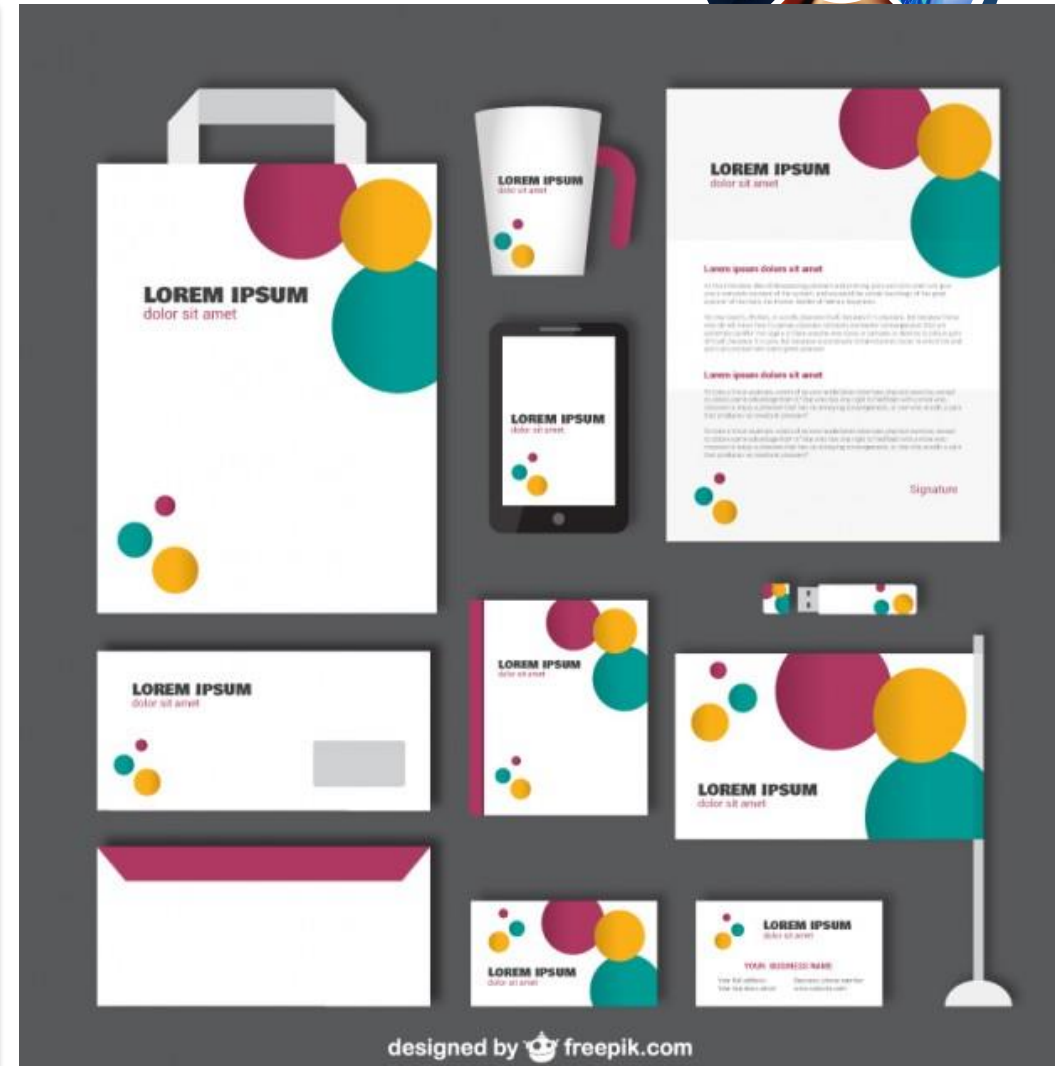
LOREM IPSUM
dolor sit amet

LOREM IPSUM
dolor sit amet

LOREM IPSUM
dolor sit amet

Lorem ipsum dolor sit amet

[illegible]

Lorem ipsum dolor sit amet

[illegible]

Signature

LOREM IPSUM
dolor sit amet

LOREM IPSUM
dolor sit amet

LOREM IPSUM
dolor sit amet

LOREM IPSUM
dolor sit amet

LOREM IPSUM
dolor sit amet

LOREM IPSUM
YOUR BUSINESS NAME
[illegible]

designed by freepik.com